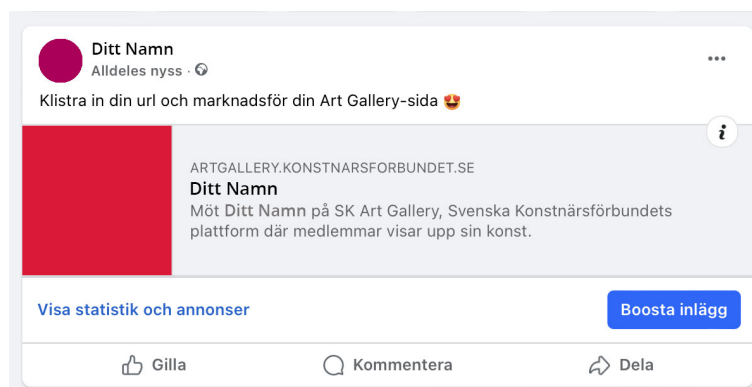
Ditt Namn
Alldeles nyss ·

...

Klistra in din url och marknadsför din Art Gallery-sida 😍

i

ARTGALLERY.KONSTNARSFORBUNDET.SE
Ditt Namn
Möt Ditt Namn på SK Art Gallery, Svenska Konstnärsförbundets plattform där medlemmar visar upp sin konst.

Visa statistik och annonser

Boosta inlägg

Gilla

Kommentera

Dela